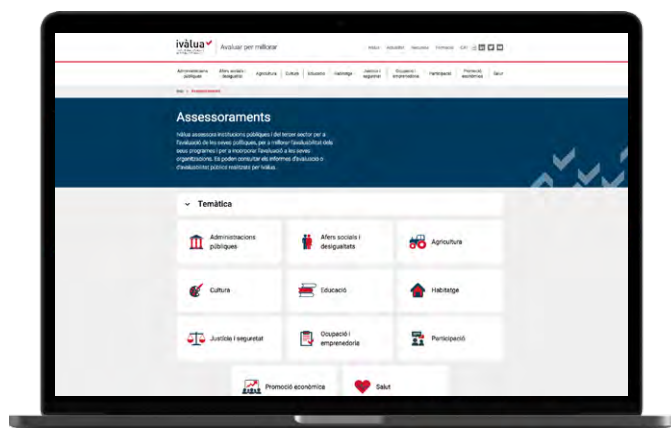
ivàlua

Avaluar per millorar

Ivàlua Actualitat Recursos Formació

Administracions públiques | Afers socials i desigualtat | Agricultura | Cultura | Educació | Habitatge | Justícia i seguretat | Ocupació i emprenedoria | Participació | Promoció econòmica | Salut

Inici > Assessoraments

Assessoraments

Ivàlua assessora institucions públiques i del tercer sector per a l'avaluació de les seves polítiques, per a millorar l'avaluabilitat dels seus programes i per a incorporar l'avaluació a les seves organitzacions. Es poden consultar els informes d'avaluació o d'avaluabilitat públics realitzats per Ivàlua.

Temàtica

Administracions públiques

Afers socials i desigualtat

Agricultura

Cultura

Educació

Habitatge

Justícia i seguretat

Ocupació i emprenedoria

Participació

Promoció econòmica

Salut